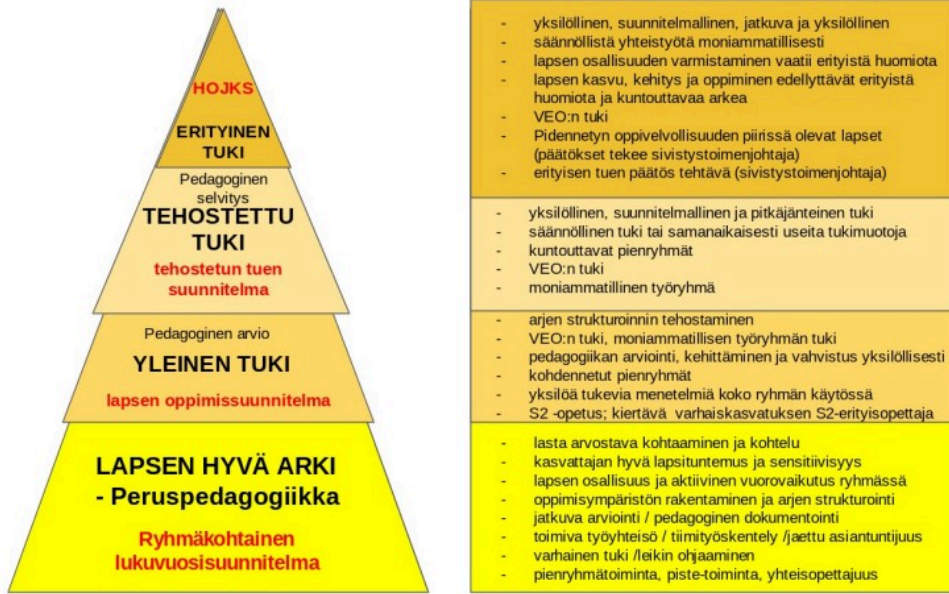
HOJKS

ERITYINEN TUKI

Pedagoginen selvitys

TEHOSTETTU TUKI

tehostetun tuen suunnitelma

Pedagoginen arvio

YLEINEN TUKI

lapsen oppimissuunnitelma

LAPSEN HYVÄ ARKI - Peruspedagogiikka

Ryhmäkohtainen lukuvuosisuunnitelma

- yksilöllinen, suunnitelmallinen, jatkuva ja yksilöllinen
- säännöllistä yhteistyötä moniammatillisesti
- lapsen osallisuuden varmistaminen vaatii erityistä huomiota
- lapsen kasvu, kehitys ja oppiminen edellyttävät erityistä huomiota ja kuntouttavaa arkea
- VEO:n tuki
- Pidennetyn oppivelvollisuuden piirissä olevat lapset (päätökset tekee sivistystoimenjohtaja)
- erityisen tuen päätös tehtävä (sivistystoimenjohtaja)

- yksilöllinen, suunnitelmallinen ja pitkäjänteinen tuki
- säännöllinen tuki tai samanaikaisesti useita tukimuotoja
- kuntouttavat pienryhmät
- VEO:n tuki
- moniammatillinen työryhmä

- arjen strukturoinnin tehostaminen
- VEO:n tuki, moniammatillisen työryhmän tuki
- pedagogiikan arviointi, kehittäminen ja vahvistus yksilöllisesti
- kohdennetut pienryhmät
- yksilöä tukevia menetelmiä koko ryhmän käytössä
- S2 -opetus; kiertävä varhaiskasvatuksen S2-erityisopettaja

- lasta arvostava kohtaaminen ja kohtelu
- kasvattajan hyvä lapsituntemus ja sensitiivisyys
- lapsen osallisuus ja aktiivinen vuorovaikutus ryhmässä
- oppimisympäristön rakentaminen ja arjen strukturointi
- jatkuva arviointi / pedagoginen dokumentointi
- toimiva työyhteisö / tiimityöskentely /jaettu asiantuntijuus
- varhainen tuki /leikin ohjaaminen
- pienryhmätoiminta, piste-toiminta, yhteisopettajuus